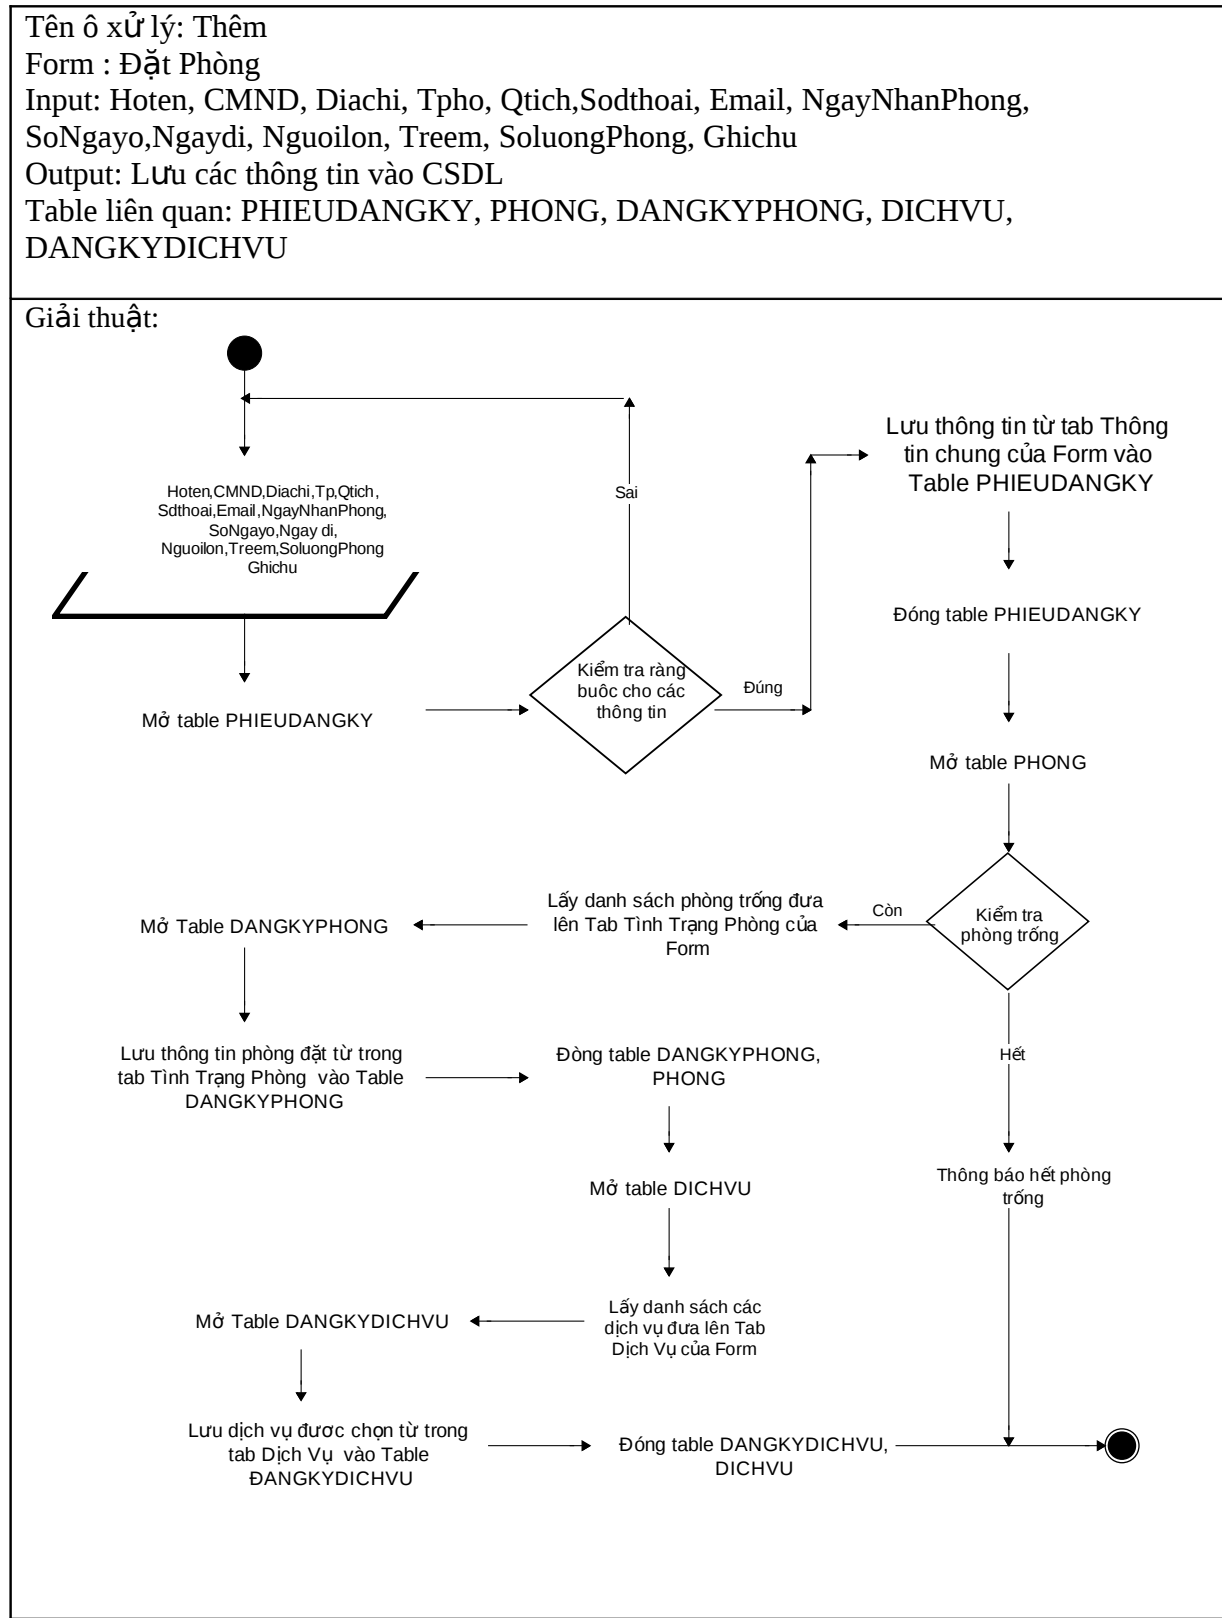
Tên ô xử lý: Thêm
Form : Đặt Phòng
Input: Hoten, CMND, Diachi, Tpho, Qtich,Sodthoai, Email, NgayNhanPhong, SoNgayo,Ngaydi, Nguoilon, Treem, SoluongPhong, Ghichu
Output: Lưu các thông tin vào CSDL
Table liên quan: PHIEUDANGKY, PHONG, DANGKYPHONG, DICHVU, DANGKYDICHVU

Giải thuật:

Hoten,CMND,Diachi,Tp,Qtich, Sdthoai,Email,NgayNhanPhong, SoNgayo,Ngay di, Nguoilon,Treem,SoluongPhong Ghichu

Sai

Lưu thông tin từ tab Thông tin chung của Form vào Table PHIEUDANGKY

Đóng table PHIEUDANGKY

Mở table PHIEUDANGKY

Kiểm tra ràng buôc cho các thông tin

Đúng

Mở table PHONG

Mở Table DANGKYPHONG

Lấy danh sách phòng trống đưa lên Tab Tình Trạng Phòng của Form

Còn

Kiểm tra phòng trống

Lưu thông tin phòng đặt từ trong tab Tình Trạng Phòng vào Table DANGKYPHONG

Đòng table DANGKYPHONG, PHONG

Hết

Mở table DICHVU

Thông báo hết phòng trống

Mở Table DANGKYDICHVU

Lấy danh sách các dịch vụ đưa lên Tab Dịch Vụ của Form

Lưu dịch vụ được chọn từ trong tab Dịch Vụ vào Table ĐANGKYDICHVU

Đóng table DANGKYDICHVU, DICHVU